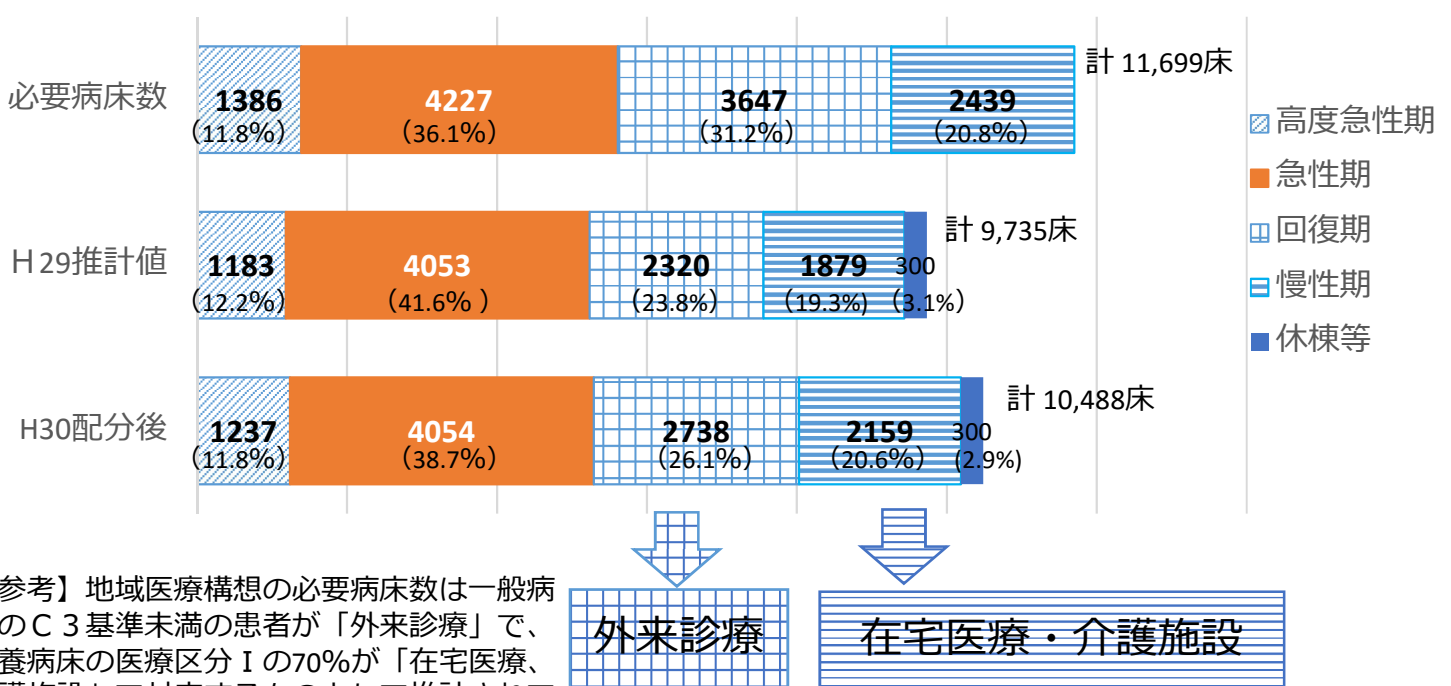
必要病床数
1386
（11.8%）
4227
（36.1%）
3647
（31.2%）
2439
（20.8%）
計 11,699床

H29推計値
1183
（12.2%）
4053
（41.6% ）
2320
（23.8%）
1879
（19.3%）
300
（3.1%）
計 9,735床

H30配分後
1237
（11.8%）
4054
（38.7%）
2738
（26.1%）
2159
（20.6%）
300
（2.9%）
計 10,488床

高度急性期
急性期
回復期
慢性期
休棟等

参考】地域医療構想の必要病床数は一般病のC３基準未満の患者が「外来診療」で、養病床の医療区分Ｉの70%が「在宅医療、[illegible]

外来診療

在宅医療・介護施設